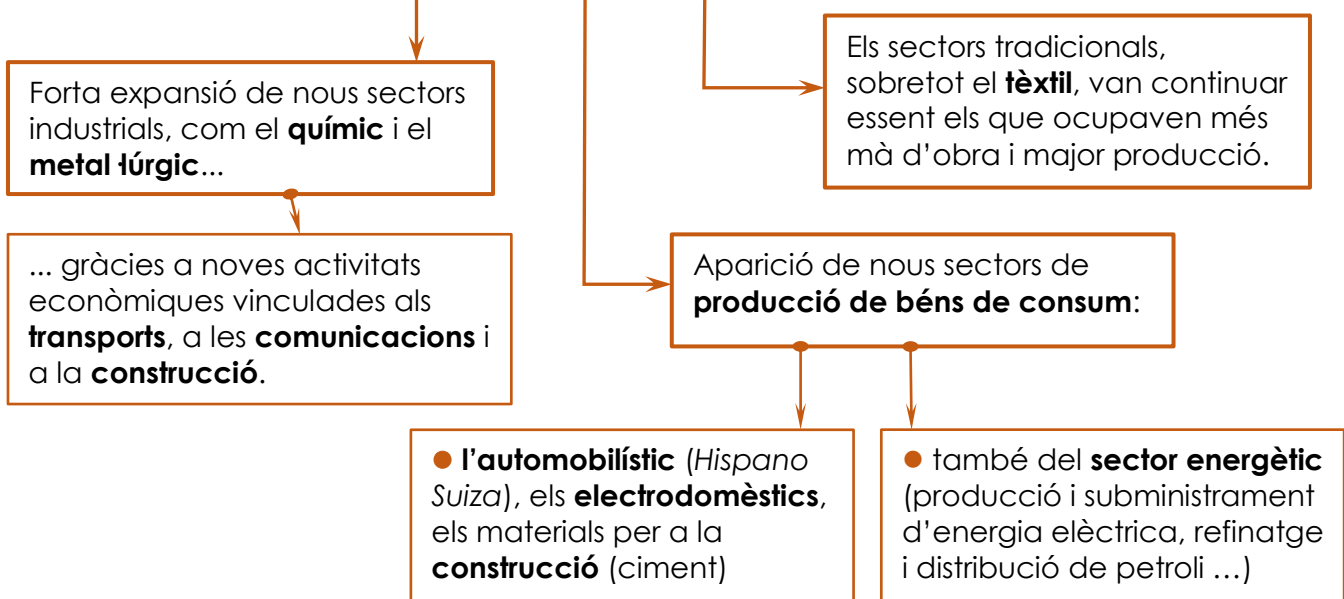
Forta expansió de nous sectors industrials, com el **químic** i el **metal·lúrgic**...

... gràcies a noves activitats econòmiques vinculades als **transports**, a les **comunicacions** i a la **construcció**.

Els sectors tradicionals, sobretot el **tèxtil**, van continuar essent els que ocupaven més mà d'obra i major producció.

Aparició de nous sectors de **producció de béns de consum**:

● **l'automobilístic** (*Hispano Suiza*), els **electrodomèstics**, els materials per a la **construcció** (ciment)

● també del **sector energètic** (producció i subministrament d'energia elèctrica, refinatge i distribució de petroli …)